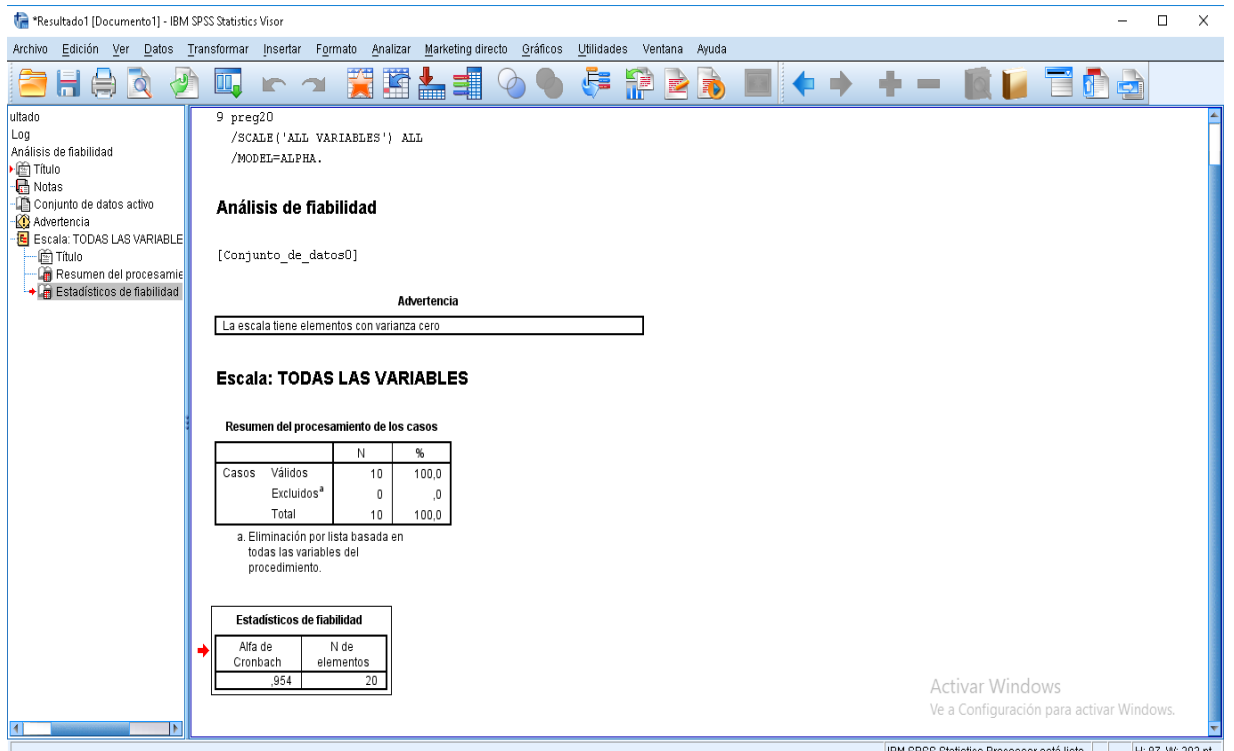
*Resultado1 [Documento1] - IBM SPSS Statistics Visor

Archivo Edición Ver Datos Transformar Insertar Formato Analizar Marketing directo Gráficos Utilidades Ventana Ayuda

ultado
Log
Análisis de fiabilidad
Título
Notas
Conjunto de datos activo
Advertencia
Escala: TODAS LAS VARIABLE
Título
Resumen del procesamie
Estadísticos de fiabilidad

9 preg20
/SCALE('ALL VARIABLES') ALL
/MODEL=ALPHA.

Análisis de fiabilidad

[Conjunto_de_datos0]

Advertencia

La escala tiene elementos con varianza cero

Escala: TODAS LAS VARIABLES

Resumen del procesamiento de los casos

| | | N | % |
|---|---|---|---|
| Casos | Válidos | 10 | 100,0 |
| | Excluidos$^a$ | 0 | ,0 |
| | Total | 10 | 100,0 |

a. Eliminación por lista basada en todas las variables del procedimiento.

Estadísticos de fiabilidad

| Alfa de Cronbach | N de elementos |
|---|---|
| ,954 | 20 |

Activar Windows
Ve a Configuración para activar Windows.

IBM SPSS Statistics Processor está listo
H: 87, W: 292 pt